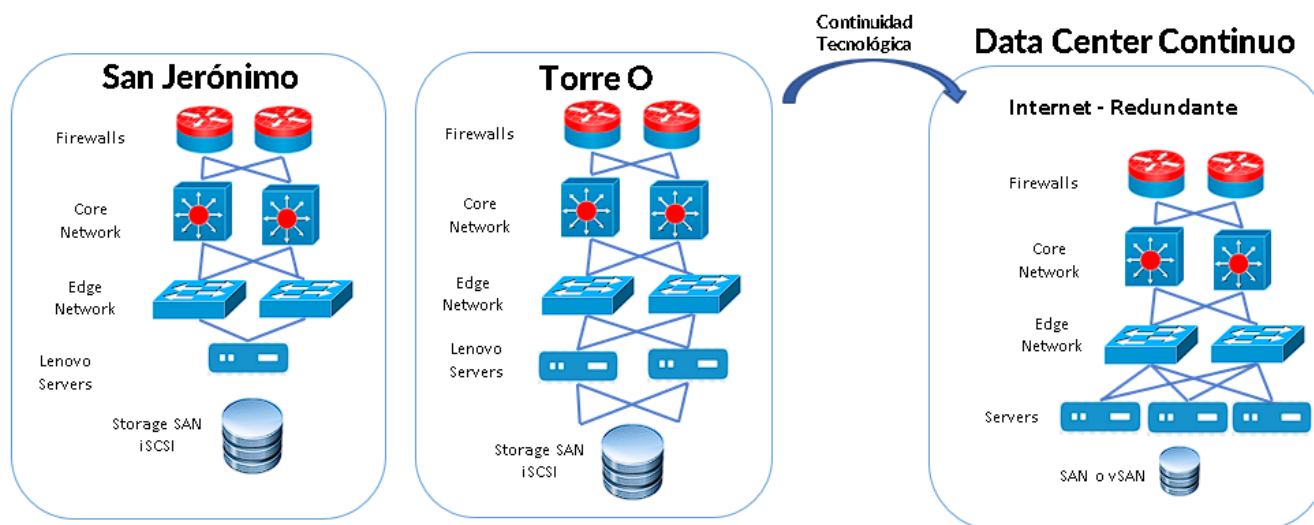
San Jerónimo

Firewalls

Core Network

Edge Network

Lenovo Servers

Storage SAN iSCSI

Torre O

Firewalls

Core Network

Edge Network

Lenovo Servers

Storage SAN iSCSI

Continuidad Tecnológica

Data Center Continuo

Internet - Redundante

Firewalls

Core Network

Edge Network

Servers

SAN o vSAN